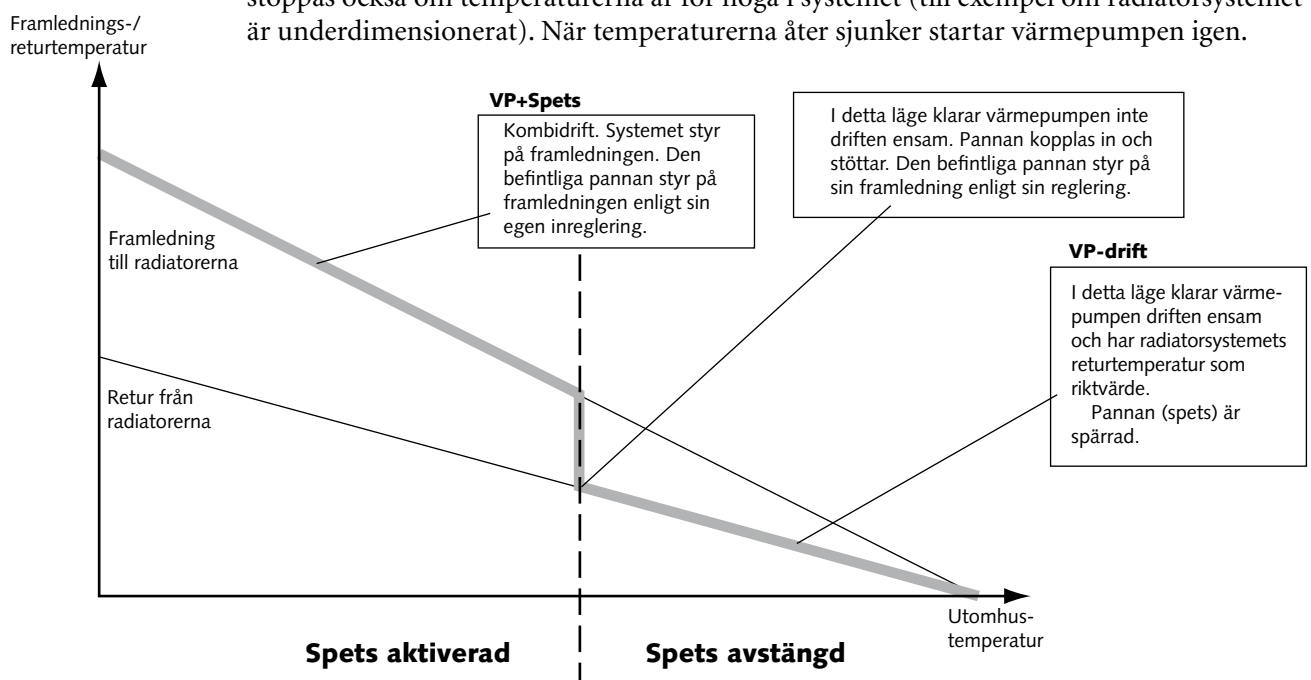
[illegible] är underdimensionerat). När temperaturerna åter sjunker startar värmepumpen igen.

Framlednings-/ returtemperatur

VP+Spets

Kombidrift. Systemet styr på framledningen. Den befintliga pannan styr på framledningen enligt sin egen inreglering.

I detta läge klarar värmepumpen inte driften ensam. Pannan kopplas in och stöttar. Den befintliga pannan styr på sin framledning enligt sin reglering.

VP-drift

I detta läge klarar värmepumpen driften ensam och har radiatorsystemets returtemperatur som riktvärde.
Pannan (spets) är spärrad.

Framledning till radiatorerna

Retur från radiatorerna

Utomhustemperatur

Spets aktiverad

Spets avstängd